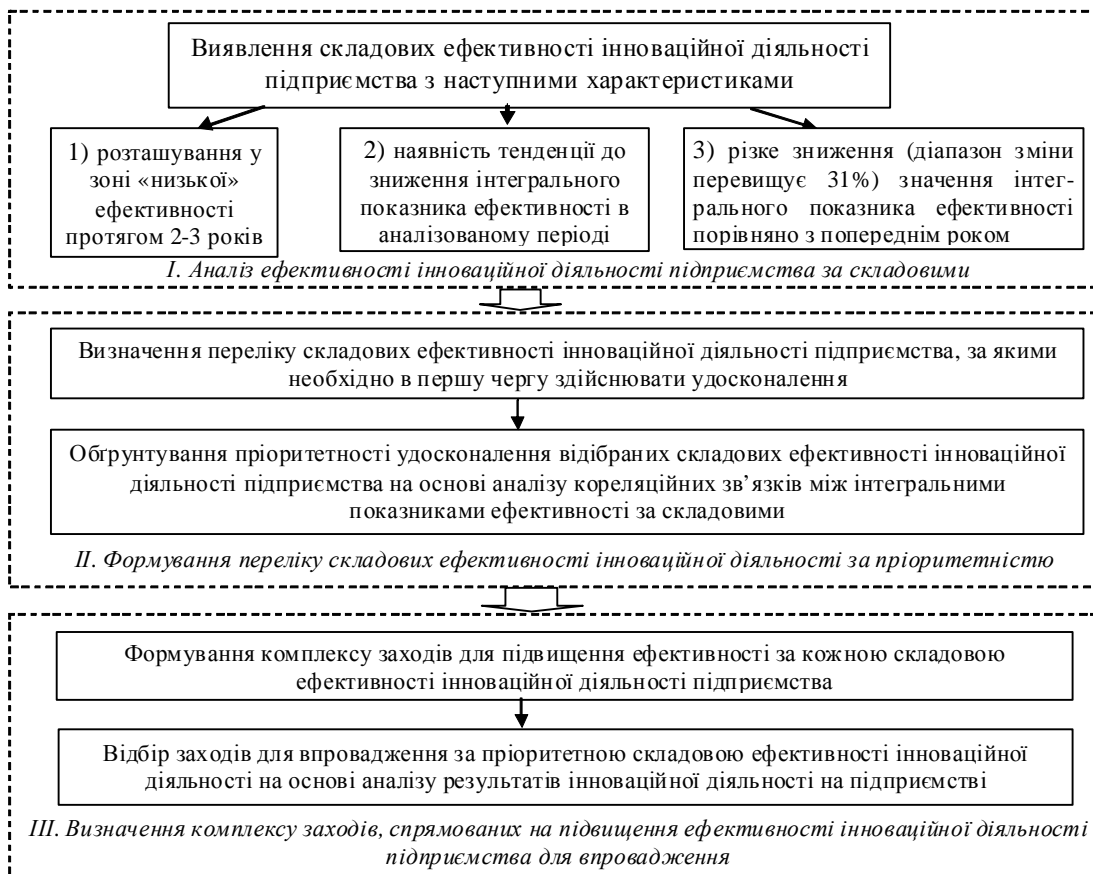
Виявлення складових ефективності інноваційної діяльності підприємства з наступними характеристиками

1) розташування у зоні «низької» ефективності протягом 2-3 років

2) наявність тенденції до зниження інтегрального показника ефективності в аналізованому періоді

3) різке зниження (діапазон зміни перевищує 31%) значення інтегрального показника ефективності порівняно з попереднім роком

I. Аналіз ефективності інноваційної діяльності підприємства за складовими

Визначення переліку складових ефективності інноваційної діяльності підприємства, за якими необхідно в першу чергу здійснювати удосконалення

Обґрунтування пріоритетності удосконалення відібраних складових ефективності інноваційної діяльності підприємства на основі аналізу кореляційних зв'язків між інтегральними показниками ефективності за складовими

II. Формування переліку складових ефективності інноваційної діяльності за пріоритетністю

Формування комплексу заходів для підвищення ефективності за кожною складовою ефективності інноваційної діяльності підприємства

Відбір заходів для впровадження за пріоритетною складовою ефективності інноваційної діяльності на основі аналізу результатів інноваційної діяльності на підприємстві

III. Визначення комплексу заходів, спрямованих на підвищення ефективності інноваційної діяльності підприємства для впровадження